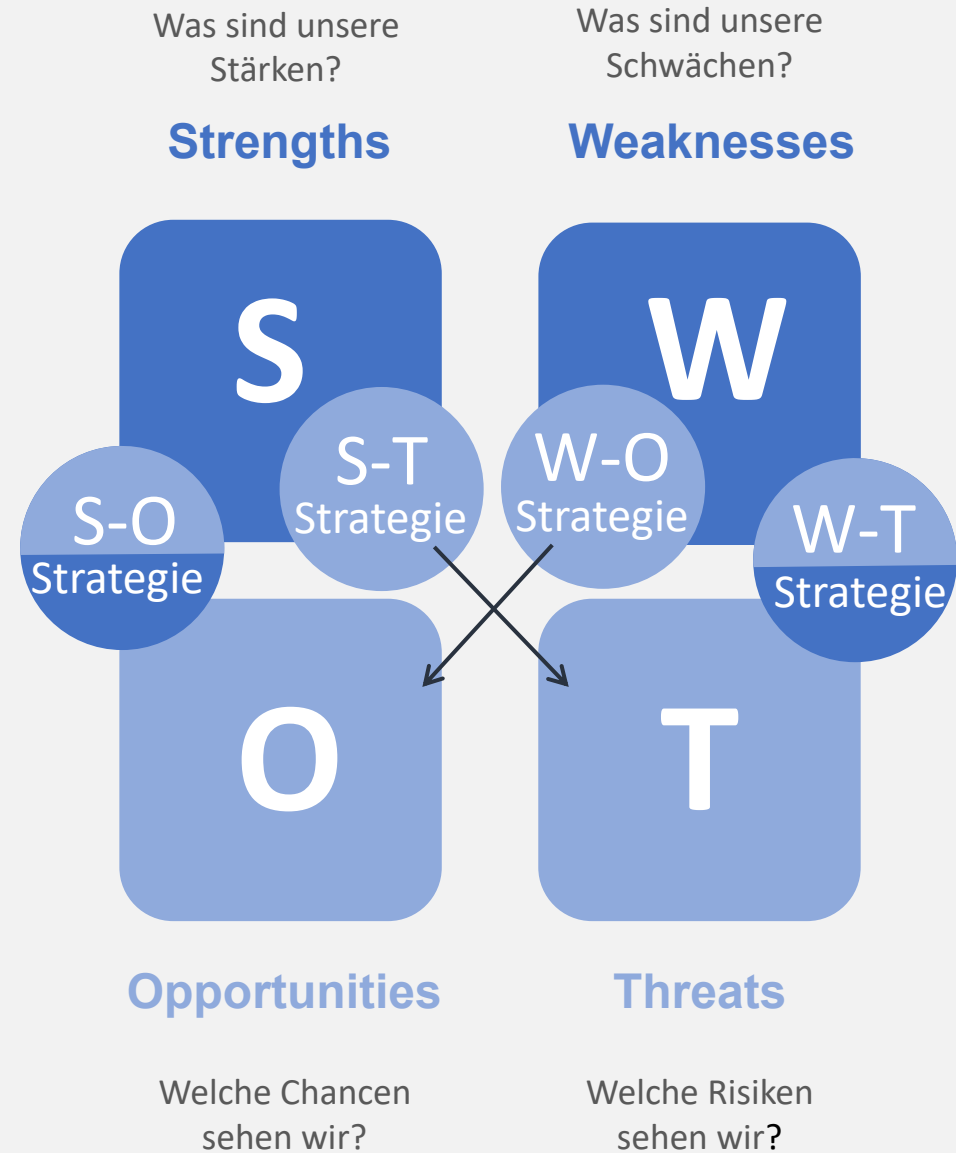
Was sind unsere Stärken?

Was sind unsere Schwächen?

Strengths

Weaknesses

S

W

S-T Strategie

W-O Strategie

S-O Strategie

W-T Strategie

O

T

Opportunities

Threats

Welche Chancen sehen wir?

Welche Risiken sehen wir?